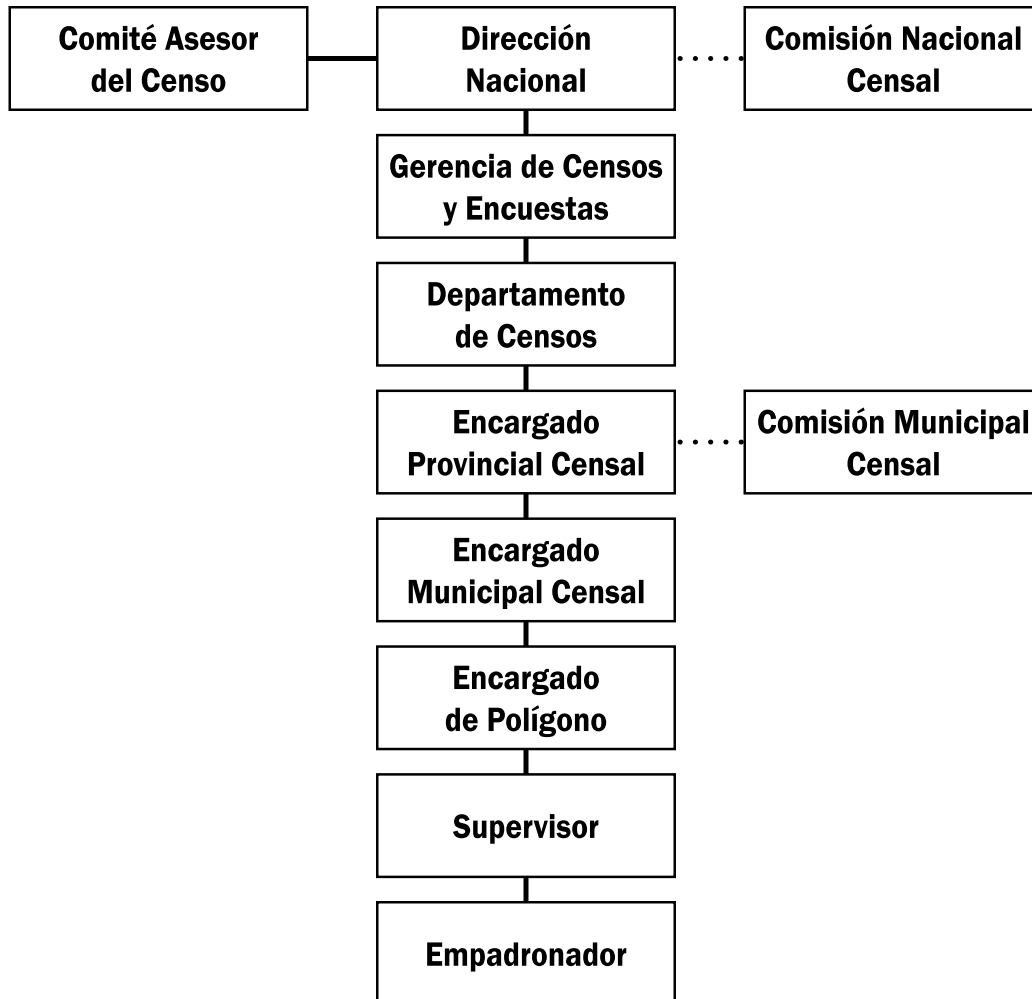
Comité Asesor del Censo

Dirección Nacional

Comisión Nacional Censal

Gerencia de Censos y Encuestas

Departamento de Censos

Encargado Provincial Censal

Comisión Municipal Censal

Encargado Municipal Censal

Encargado de Polígono

Supervisor

Empadronador